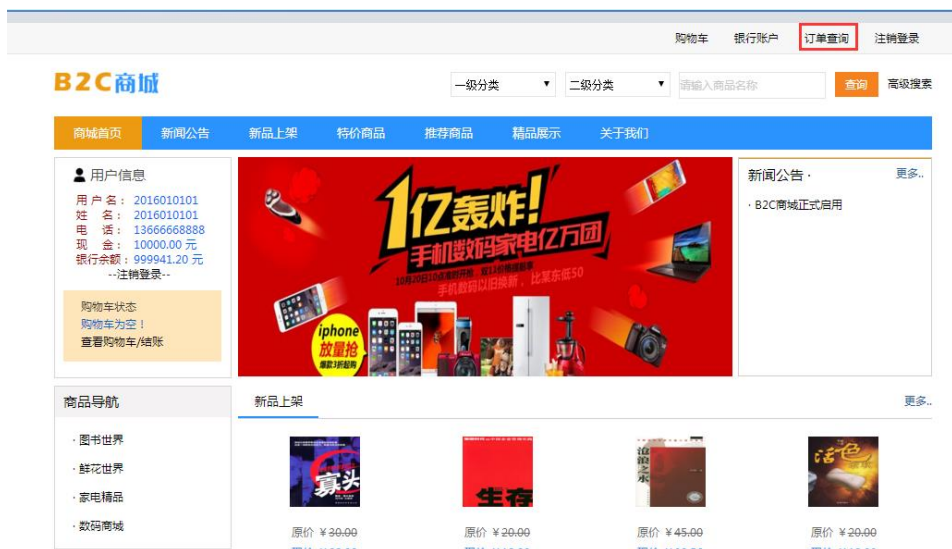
购物车 银行账户 订单查询 注销登录

B2C商城

一级分类 二级分类 请输入商品名称 查询 高级搜索

商城首页 新闻公告 新品上架 特价商品 推荐商品 精品展示 关于我们

用户信息
用户名：2016010101
姓 名：2016010101
电 话：13666668888
现 金：10000.00 元
银行余额：999941.20 元
--注销登录--

购物车状态
购物车为空！
查看购物车/结账

1亿轰炸！
手机数码家电亿万团
手机数码以旧换新，比京东低50
iphone 放量抢

新闻公告 · 更多..
· B2C商城正式启用

商品导航
· 图书世界
· 鲜花世界
· 家电精品
· 数码商城

新品上架 更多..

寡头
生存

原价 ¥30.00
原价 ¥20.00
原价 ¥45.00
原价 ¥20.00